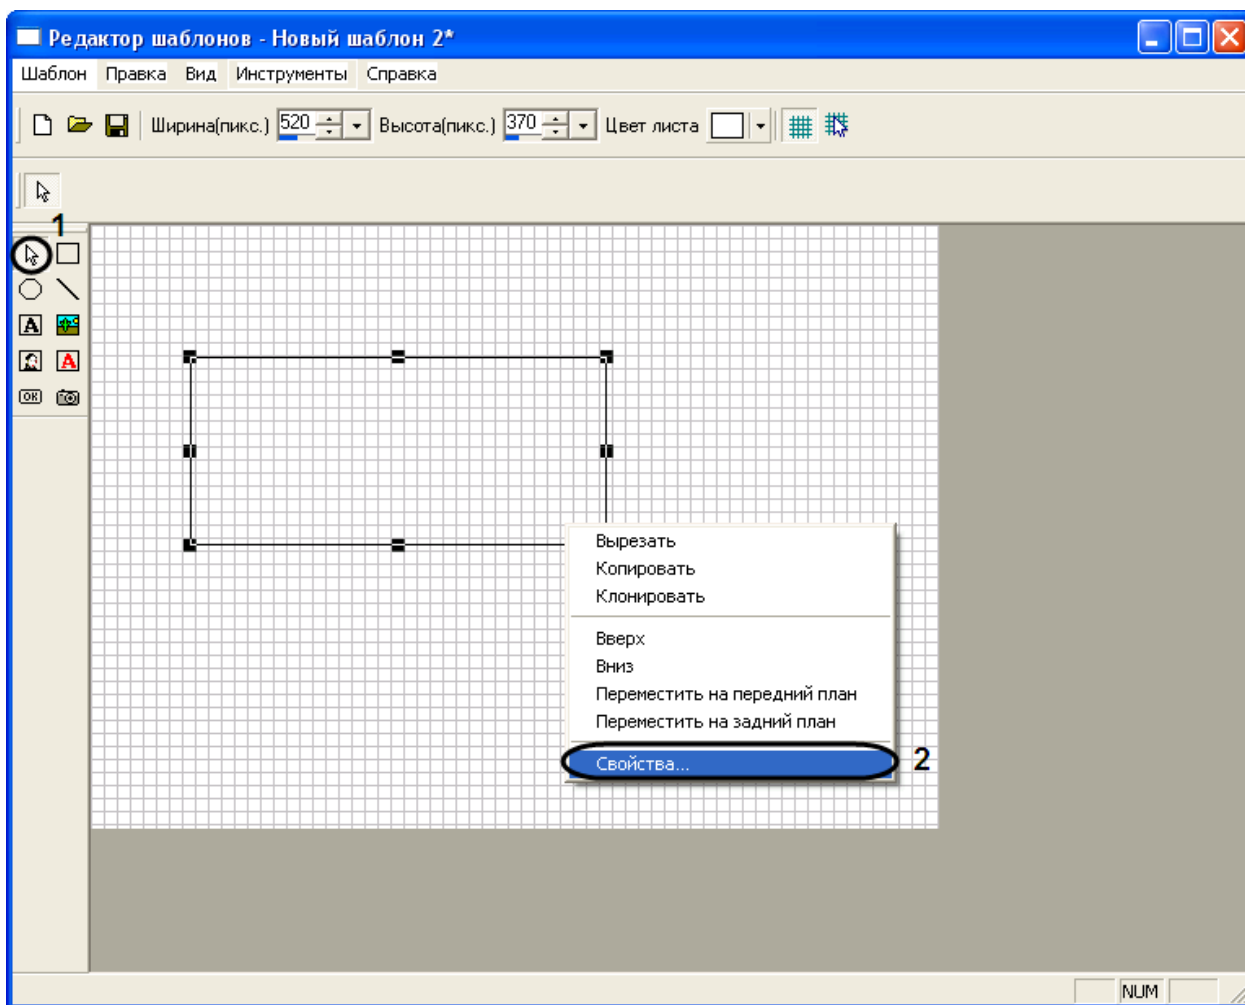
Редактор шаблонов - Новый шаблон 2*

Шаблон Правка Вид Инструменты Справка

Ширина(пикс.) 520 Высота(пикс.) 370 Цвет листа

1

A A

OK

Вырезать
Копировать
Клонировать

Вверх
Вниз
Переместить на передний план
Переместить на задний план

Свойства...

2

NUM